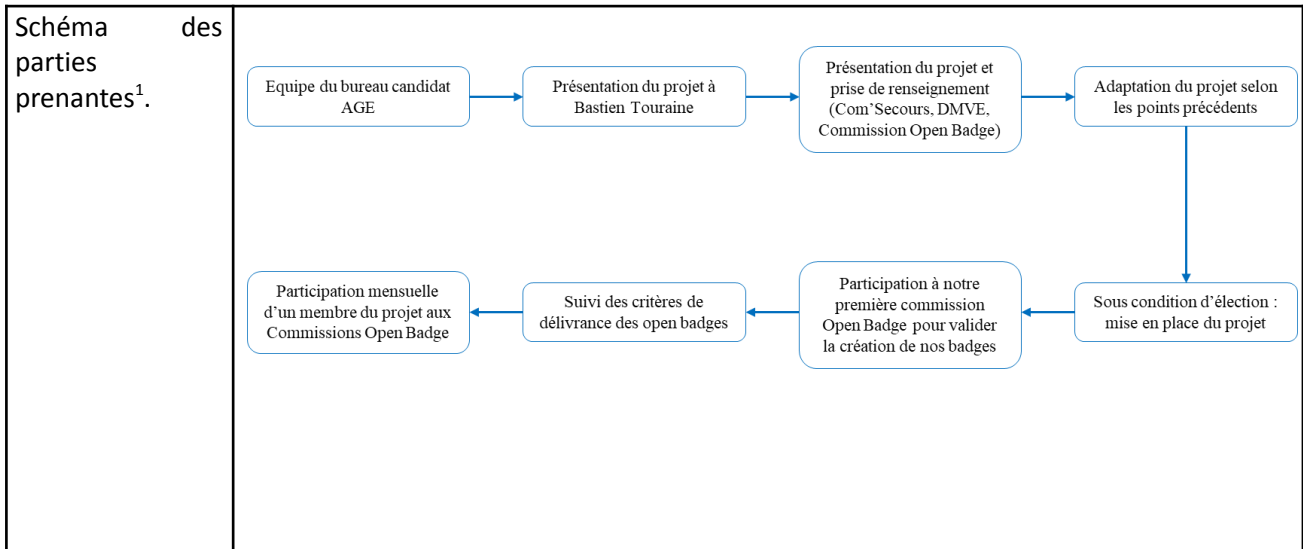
Schéma des parties prenantes$^1$.

Equipe du bureau candidat AGE

Présentation du projet à Bastien Touraine

Présentation du projet et prise de renseignement (Com'Secours, DMVE, Commission Open Badge)

Adaptation du projet selon les points précédents

Sous condition d'élection : mise en place du projet

Participation à notre première commission Open Badge pour valider la création de nos badges

Suivi des critères de délivrance des open badges

Participation mensuelle d'un membre du projet aux Commissions Open Badge